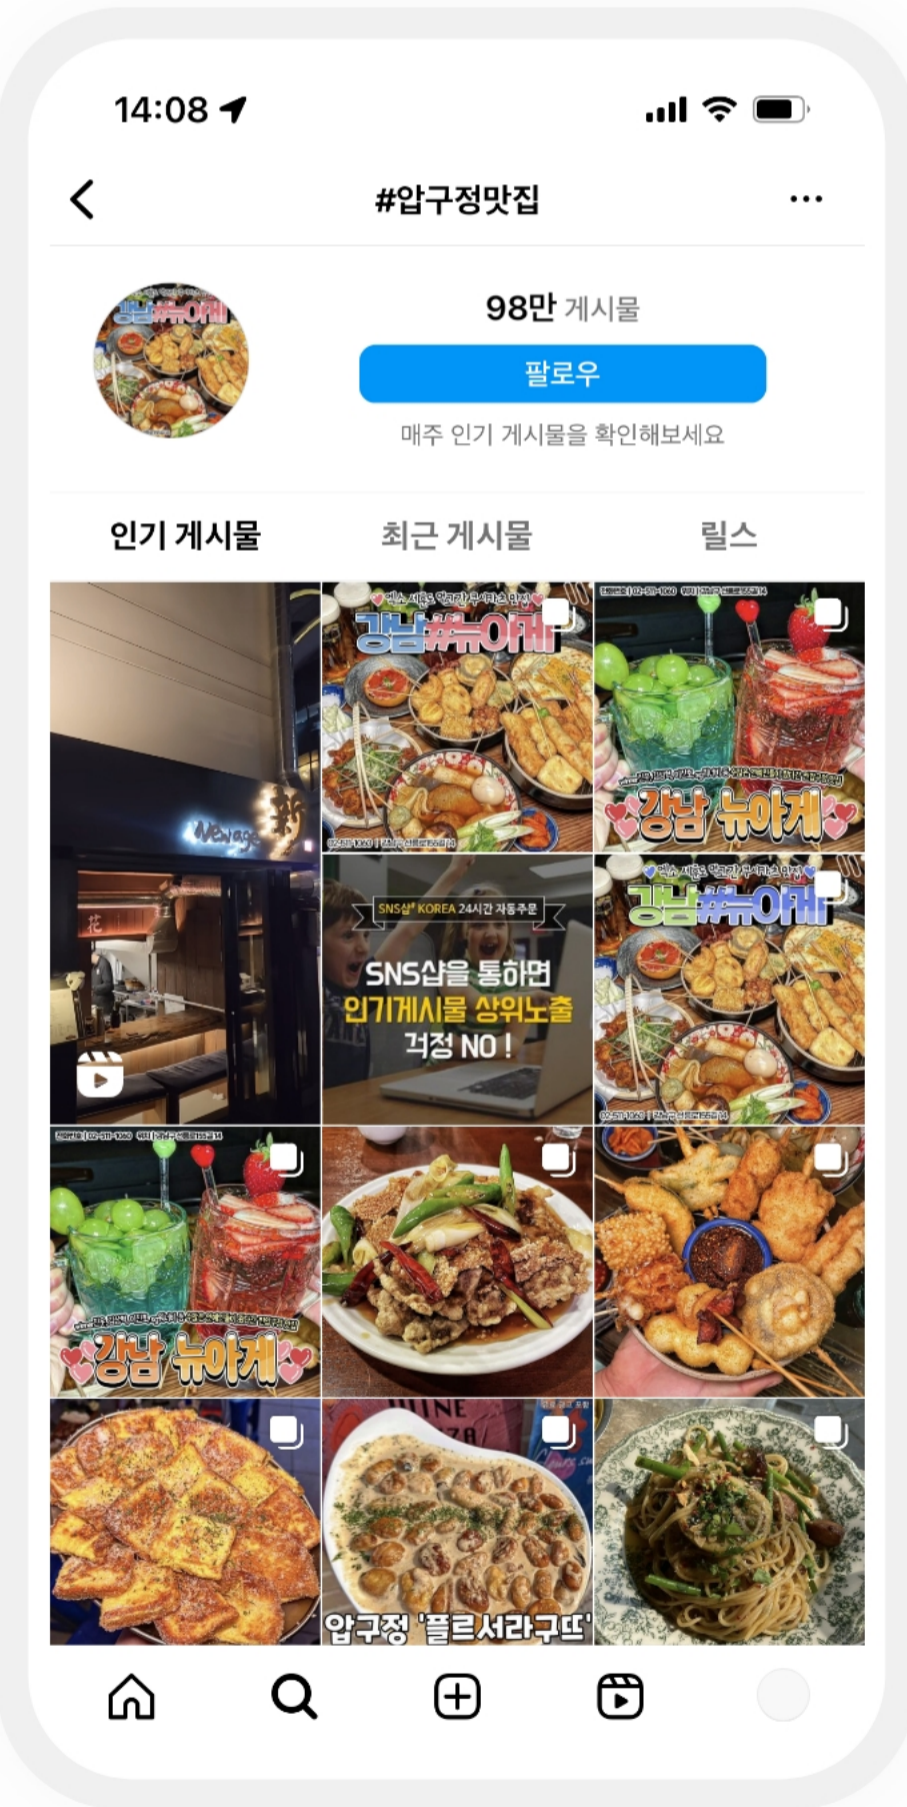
14:08

#압구정맛집

강남#뉴야끼

98만 게시물

팔로우

매주 인기 게시물을 확인해보세요

인기 게시물

최근 게시물

릴스

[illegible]

강남#뉴야끼

강남 뉴야끼

SNS샵® KOREA 24시간 자동주문

SNS샵을 통하면
인기게시물 상위노출
걱정 NO !

강남#뉴야끼

강남 뉴야끼

압구정 '플르서라구뜨'